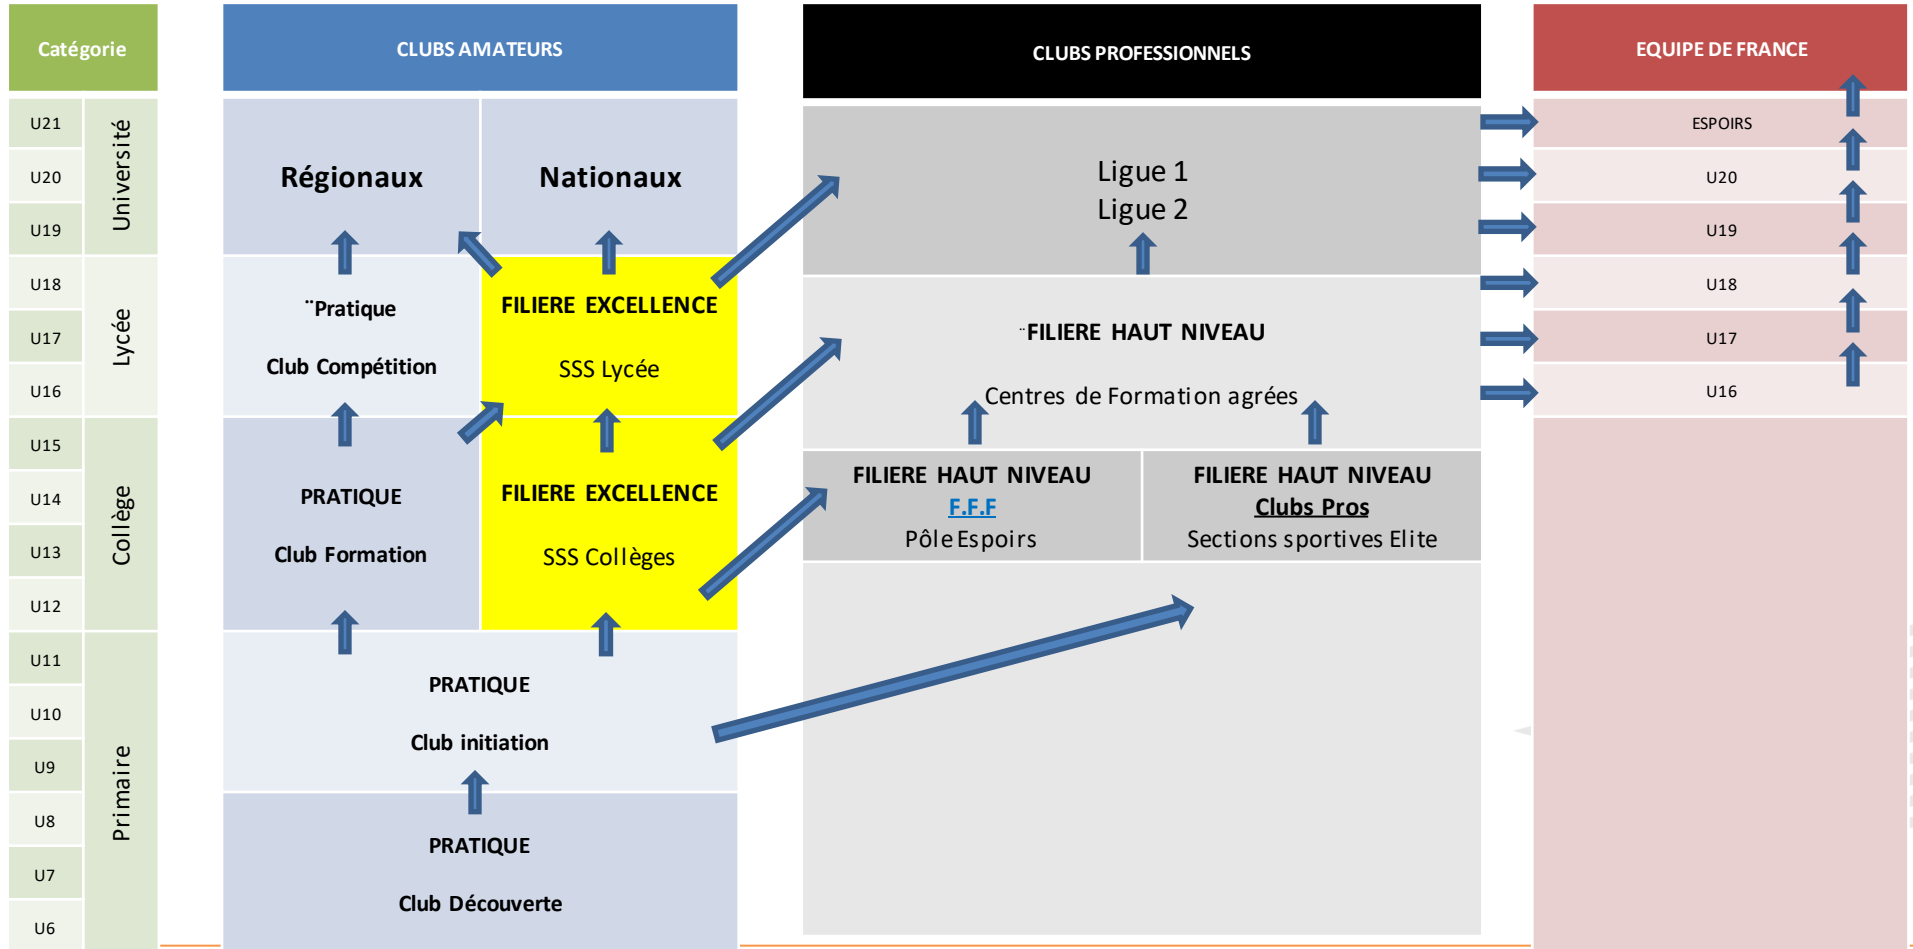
Catégorie

U21
U20
U19
Université
U18
U17
U16
Lycée
U15
U14
U13
U12
Collège
U11
U10
U9
U8
U7
U6
Primaire

CLUBS AMATEURS

Régionaux

Nationaux

¨Pratique

Club Compétition

FILIERE EXCELLENCE

SSS Lycée

PRATIQUE

Club Formation

FILIERE EXCELLENCE

SSS Collèges

PRATIQUE

Club initiation

PRATIQUE

Club Découverte

CLUBS PROFESSIONNELS

Ligue 1
Ligue 2

¨FILIERE HAUT NIVEAU

Centres de Formation agrées

FILIERE HAUT NIVEAU
F.F.F
Pôle Espoirs

FILIERE HAUT NIVEAU
Clubs Pros
Sections sportives Elite

EQUIPE DE FRANCE

ESPOIRS
U20
U19
U18
U17
U16